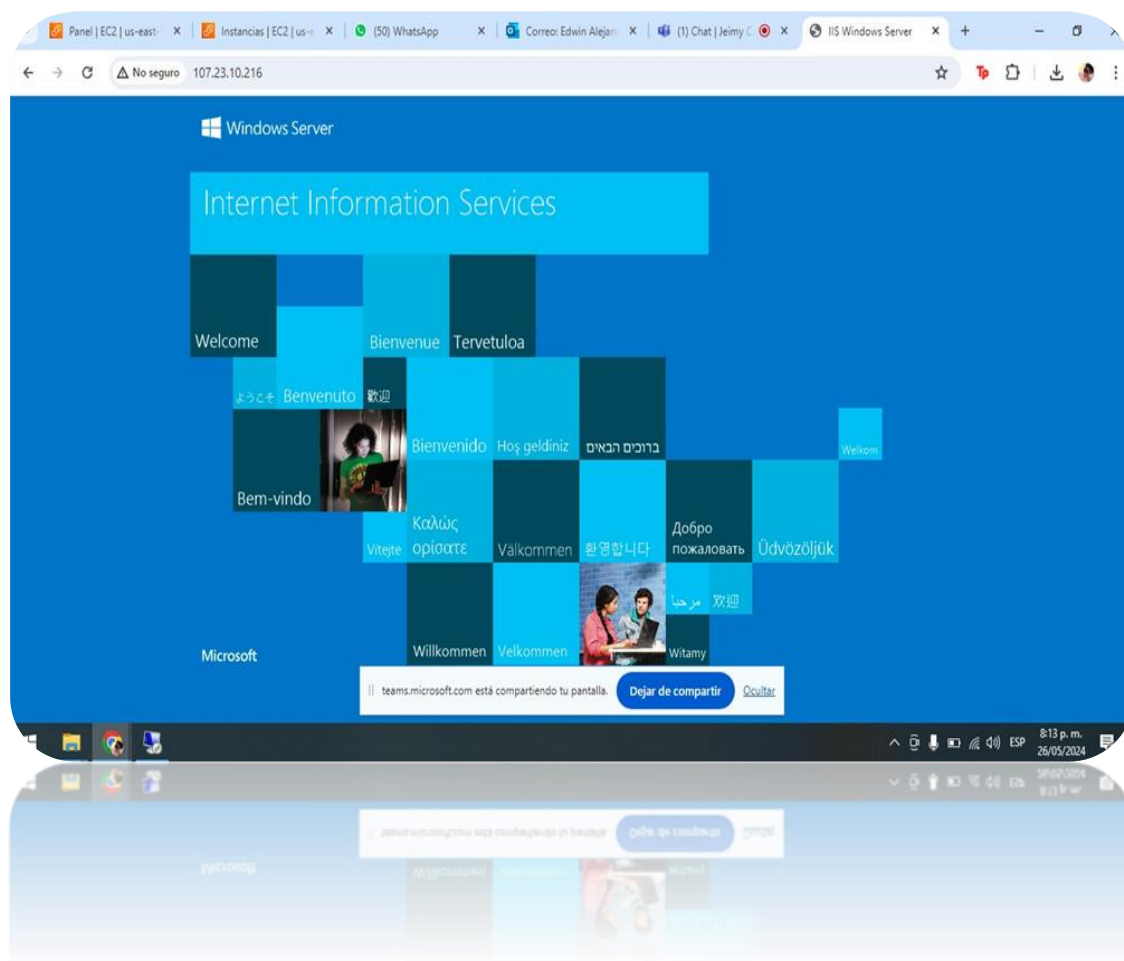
Panel | EC2 | us-east- ×
Instancias | EC2 | us-e ×
(50) WhatsApp ×
Correo: Edwin Alejan ×
(1) Chat | Jeimy C ×
IIS Windows Server ×
+

No seguro 107.23.10.216

Windows Server

Internet Information Services

Welcome
Bienvenue
Tervetuloa
ようこそ
Benvenuto
歡迎
Bienvenido
Hoş geldiniz
ברוכים הבאים
Welkom
Bem-vindo
Vitejte
Καλώς ορίσατε
Välkommen
환영합니다
Добро пожаловать
Üdvözöljük
مرحبا
欢迎
Willkommen
Velkommen
Witamy

Microsoft

teams.microsoft.com está compartiendo tu pantalla.
Dejar de compartir
Ocultar

ESP
8:13 p. m.
26/05/2024